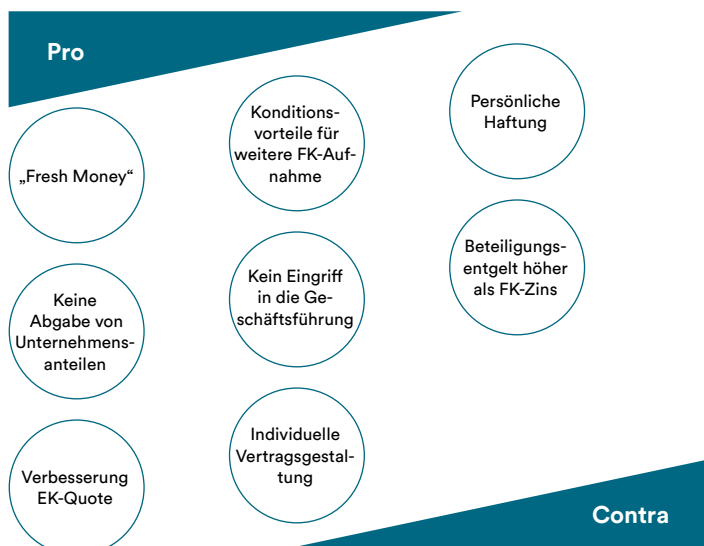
Pro

„Fresh Money“

Keine Abgabe von Unternehmensanteilen

Verbesserung EK-Quote

Konditionsvorteile für weitere FK-Aufnahme

Kein Eingriff in die Geschäftsführung

Individuelle Vertragsgestaltung

Persönliche Haftung

Beteiligungsentgelt höher als FK-Zins

Contra